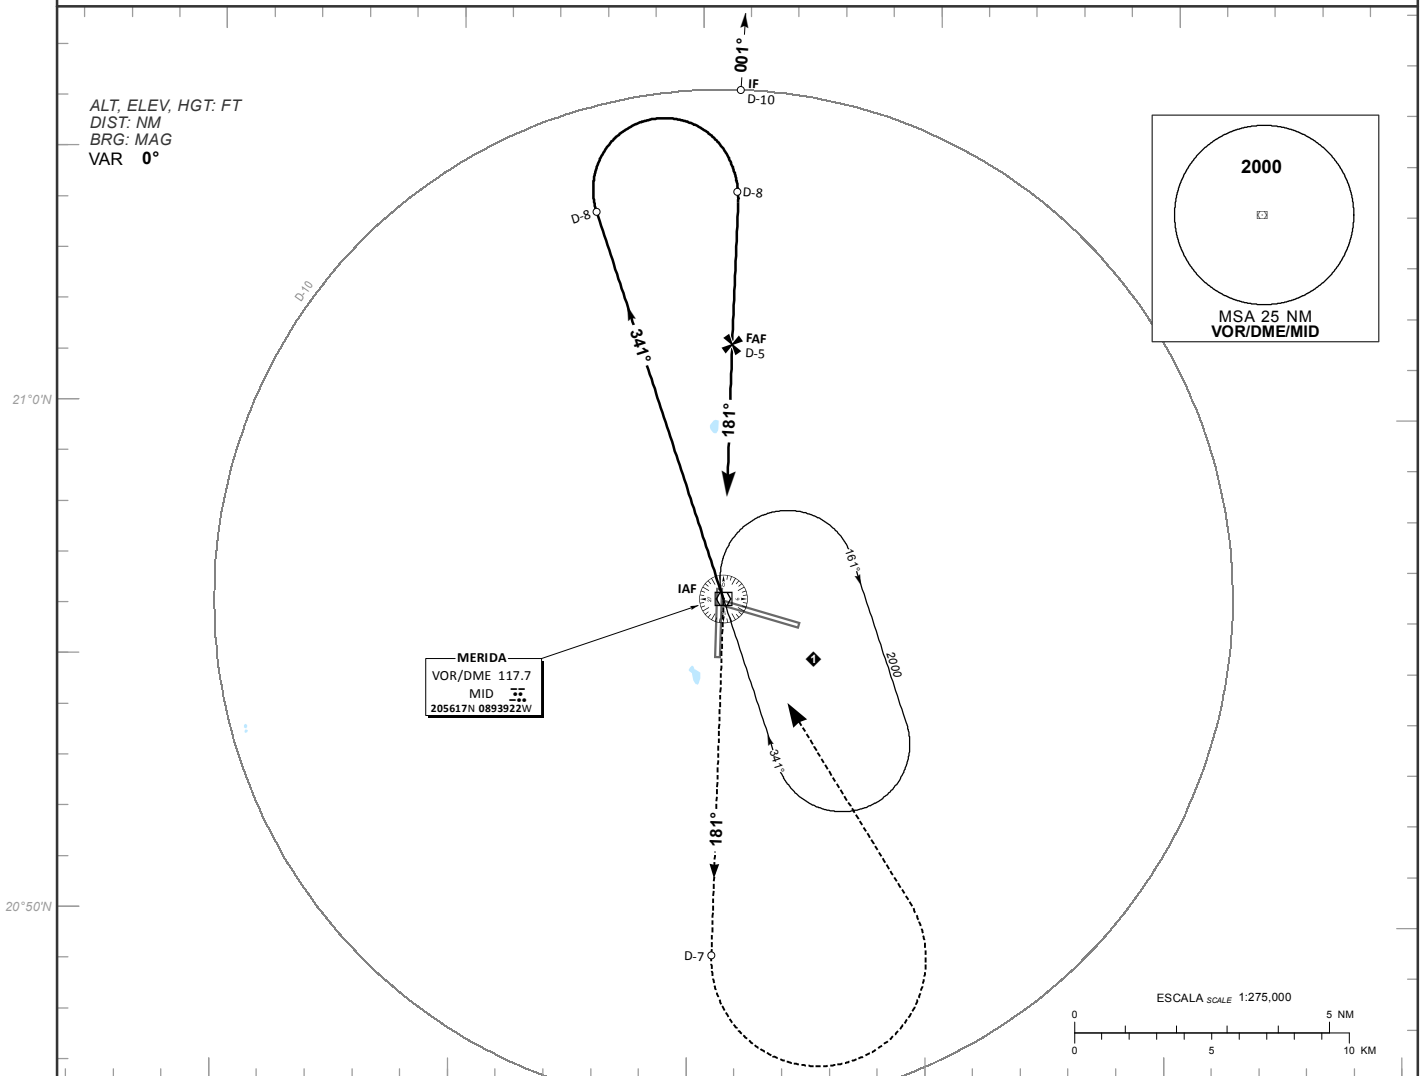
ALT, ELEV, HGT: FT
DIST: NM
BRG: MAG
VAR 0°

001°

IF
D-10

D-8
D-8

D-10

2000

MSA 25 NM
VOR/DME/MID

341°

FAF
D-5

21°0'N

181°

161°

IAF

2000

MERIDA
VOR/DME 117.7
MID
205617N 0893922W

341°

181°

20°50'N

D-7

ESCALA SCALE 1:275,000
0 5 NM
0 5 10 KM